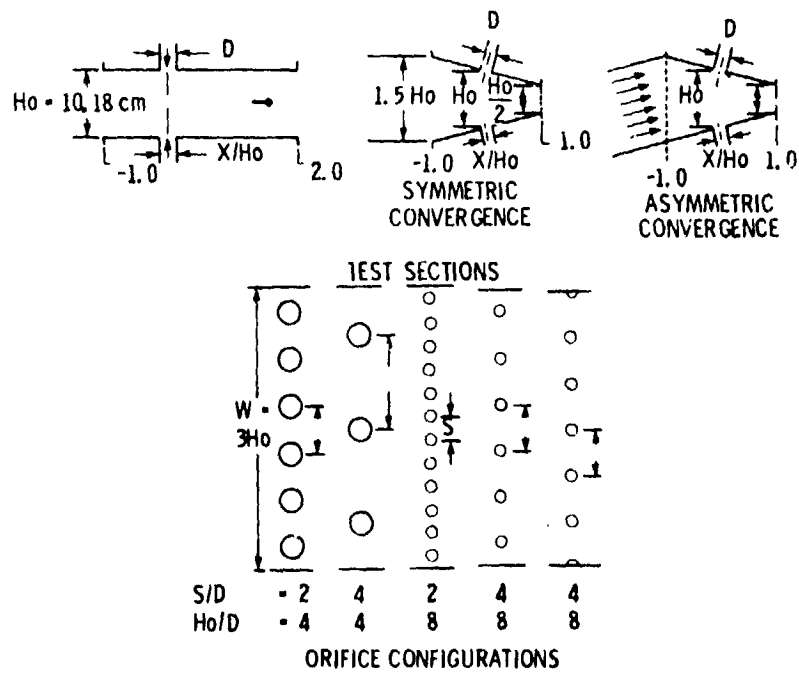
D

Ho = 10.18 cm

-1.0

X/Ho

2.0

D

1.5 Ho

Ho

$\frac{Ho}{2}$

1.0

-1.0

X/Ho

SYMMETRIC CONVERGENCE

D

Ho

-1.0

X/Ho

1.0

ASYMMETRIC CONVERGENCE

TEST SECTIONS

W = 3Ho

S

| S/D | = 2 | 4 | 2 | 4 | 4 |
|---|---|---|---|---|---|
| Ho/D | = 4 | 4 | 8 | 8 | 8 |

ORIFICE CONFIGURATIONS